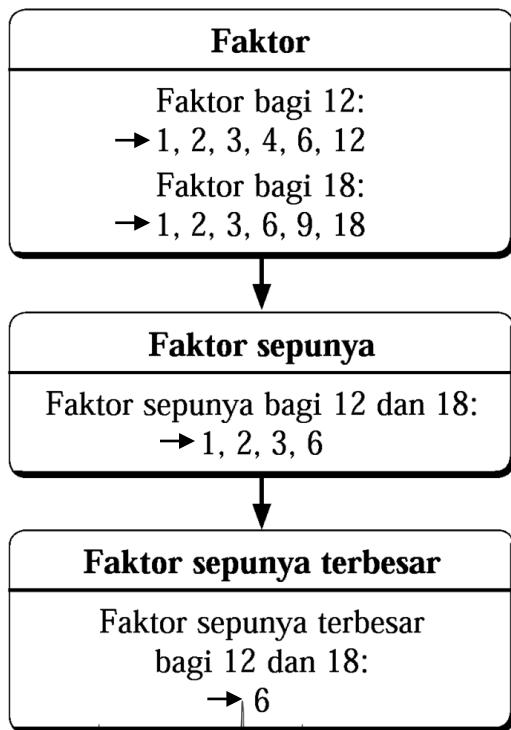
**Faktor**

Faktor bagi 12:
→ 1, 2, 3, 4, 6, 12

Faktor bagi 18:
→ 1, 2, 3, 6, 9, 18

**Faktor sepunya**

Faktor sepunya bagi 12 dan 18:
→ 1, 2, 3, 6

**Faktor sepunya terbesar**

Faktor sepunya terbesar bagi 12 dan 18:
→ 6